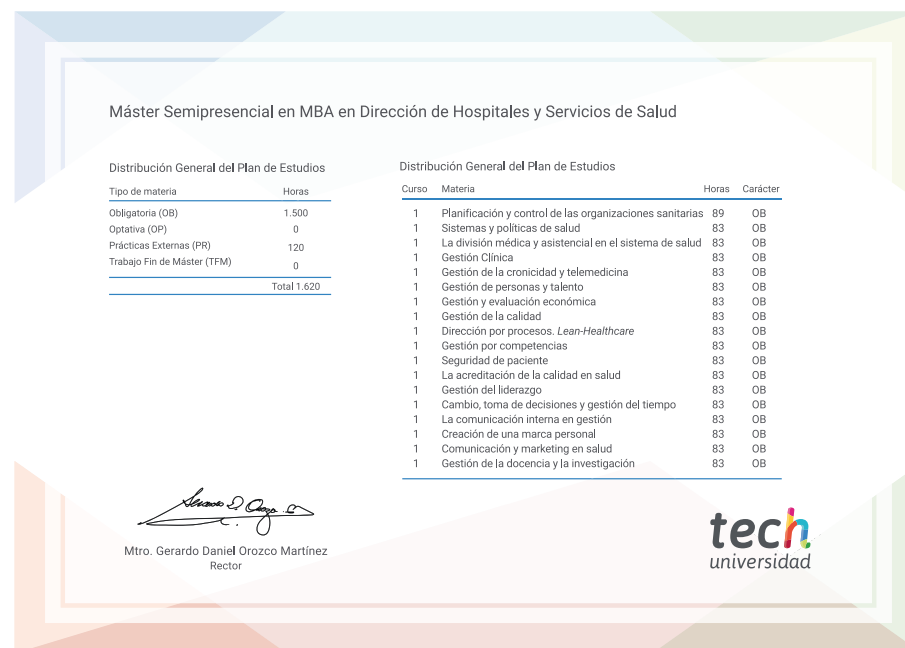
Máster Semipresencial en MBA en Dirección de Hospitales y Servicios de Salud

Distribución General del Plan de Estudios

| Tipo de materia | Horas |
|---|---|
| Obligatoria (OB) | 1.500 |
| Optativa (OP) | 0 |
| Prácticas Externas (PR) | 120 |
| Trabajo Fin de Máster (TFM) | 0 |
| | Total 1.620 |

Distribución General del Plan de Estudios

| Curso | Materia | Horas | Carácter |
|---|---|---|---|
| 1 | Planificación y control de las organizaciones sanitarias | 89 | OB |
| 1 | Sistemas y políticas de salud | 83 | OB |
| 1 | La división médica y asistencial en el sistema de salud | 83 | OB |
| 1 | Gestión Clínica | 83 | OB |
| 1 | Gestión de la cronicidad y telemedicina | 83 | OB |
| 1 | Gestión de personas y talento | 83 | OB |
| 1 | Gestión y evaluación económica | 83 | OB |
| 1 | Gestión de la calidad | 83 | OB |
| 1 | Dirección por procesos. Lean-Healthcare | 83 | OB |
| 1 | Gestión por competencias | 83 | OB |
| 1 | Seguridad de paciente | 83 | OB |
| 1 | La acreditación de la calidad en salud | 83 | OB |
| 1 | Gestión del liderazgo | 83 | OB |
| 1 | Cambio, toma de decisiones y gestión del tiempo | 83 | OB |
| 1 | La comunicación interna en gestión | 83 | OB |
| 1 | Creación de una marca personal | 83 | OB |
| 1 | Comunicación y marketing en salud | 83 | OB |
| 1 | Gestión de la docencia y la investigación | 83 | OB |

Mtro. Gerardo Daniel Orozco Martínez
Rector

tech
universidad